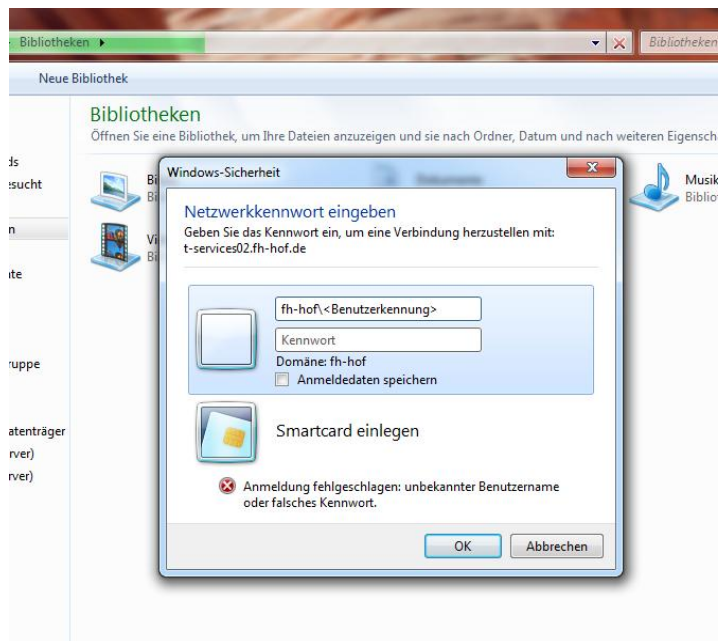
Bibliotheken ▸

Bibliotheken

Neue Bibliothek

Bibliotheken

Öffnen Sie eine Bibliothek, um Ihre Dateien anzuzeigen und sie nach Ordner, Datum und nach weiteren Eigensch

ds
esucht

n

ite

ruppe

atenträger
rver)
rver)

Bi
Bi

Vi
Bi

Musik
Biblio

Windows-Sicherheit

Netzwerkkennwort eingeben

Geben Sie das Kennwort ein, um eine Verbindung herzustellen mit: t-services02.fh-hof.de

fh-hof\<Benutzerkennung>

Kennwort

Domäne: fh-hof

Anmeldedaten speichern

Smartcard einlegen

Anmeldung fehlgeschlagen: unbekannter Benutzername oder falsches Kennwort.

OK

Abbrechen